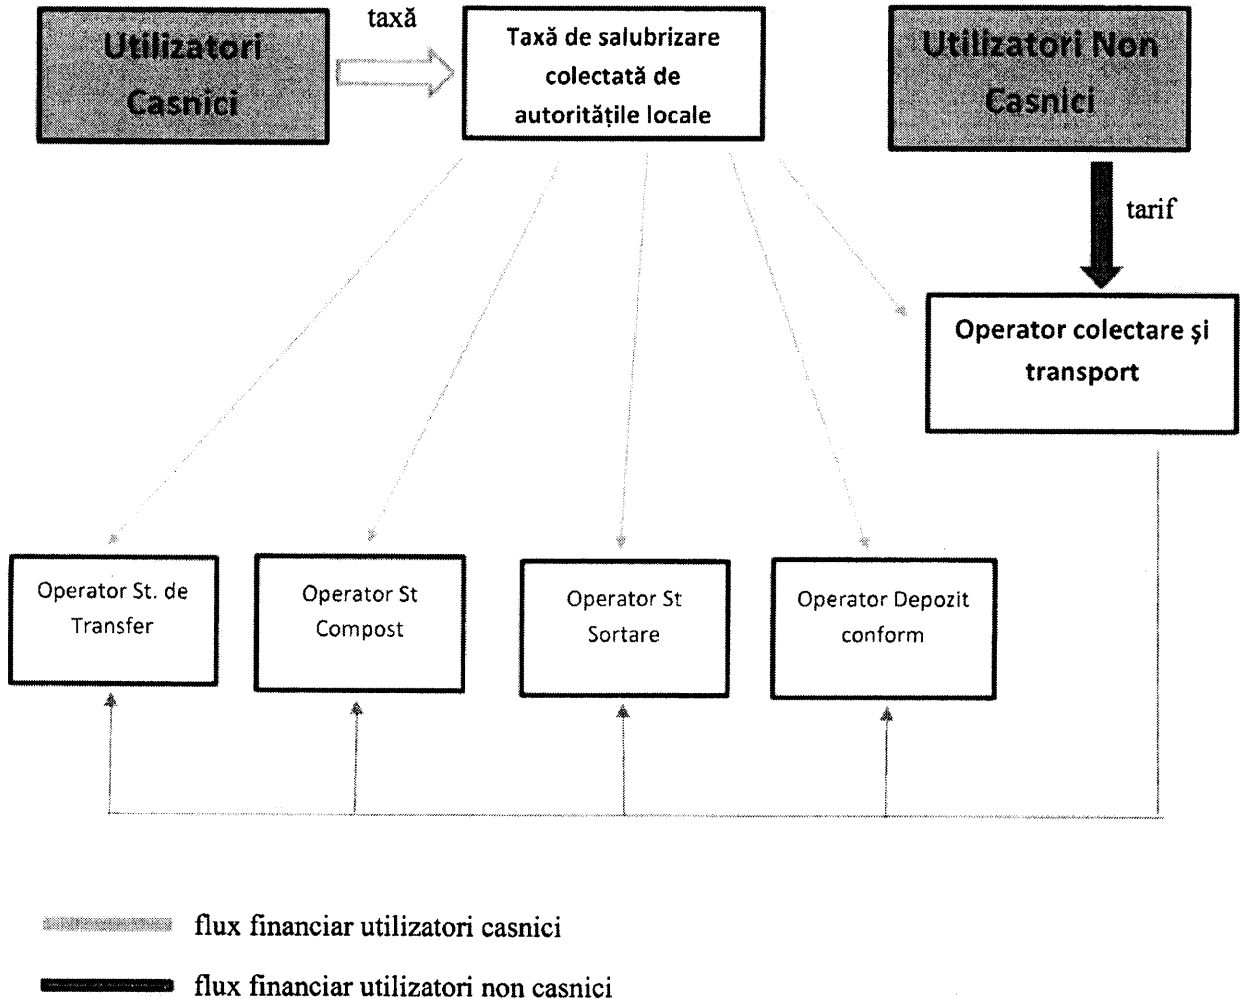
Utilizatori Casnici

taxă

Taxă de salubrizare colectată de autoritățile locale

Utilizatori Non Casnici

tarif

Operator colectare și transport

Operator St. de Transfer

Operator St Compost

Operator St Sortare

Operator Depozit conform

flux financiar utilizatori casnici

flux financiar utilizatori non casnici